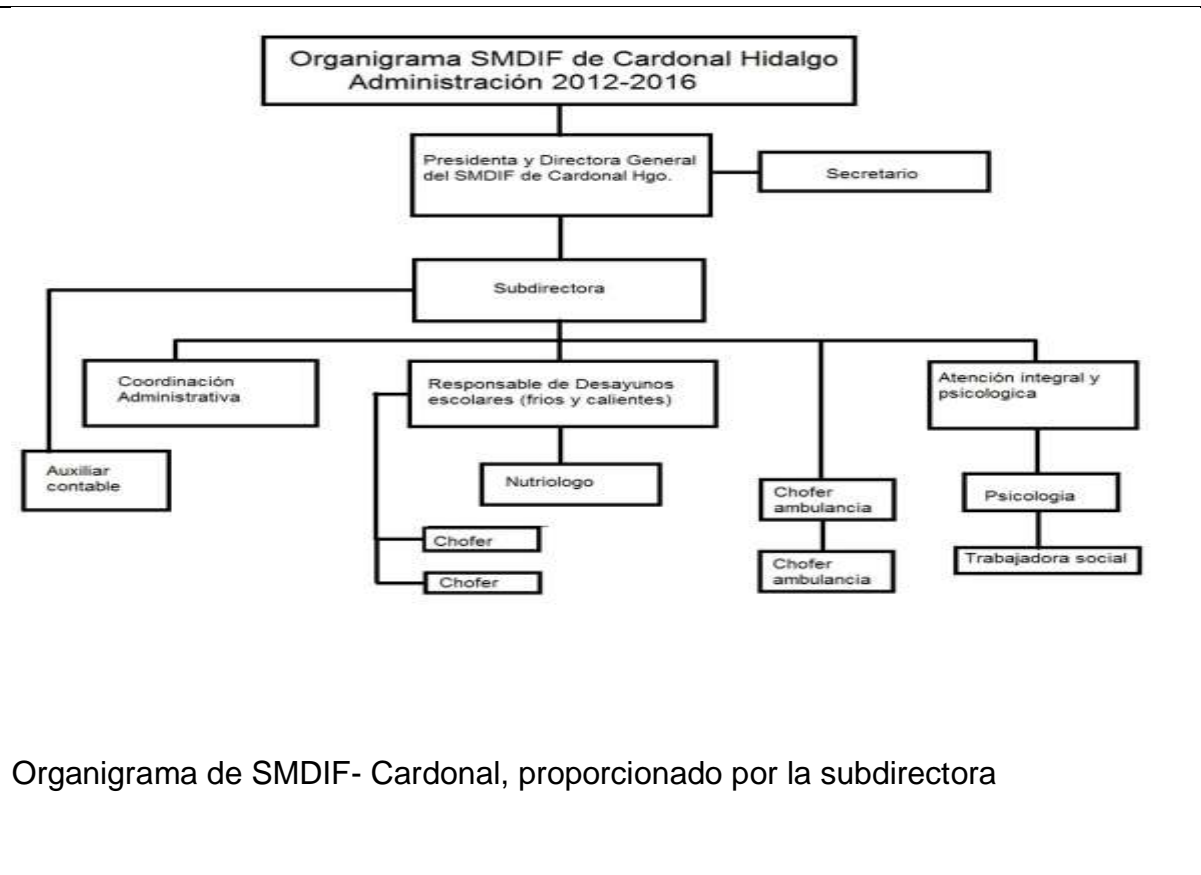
Organigrama SMDIF de Cardonal Hidalgo
Administración 2012-2016

Presidenta y Directora General del SMDIF de Cardonal Hgo.

Secretario

Subdirectora

Coordinación Administrativa

Responsable de Desayunos escolares (frios y calientes)

Atención integral y psicologica

Auxiliar contable

Nutriologo

Chofer ambulancia

Psicologia

Chofer

Chofer

Chofer ambulancia

Trabajadora social

Organigrama de SMDIF- Cardonal, proporcionado por la subdirectora